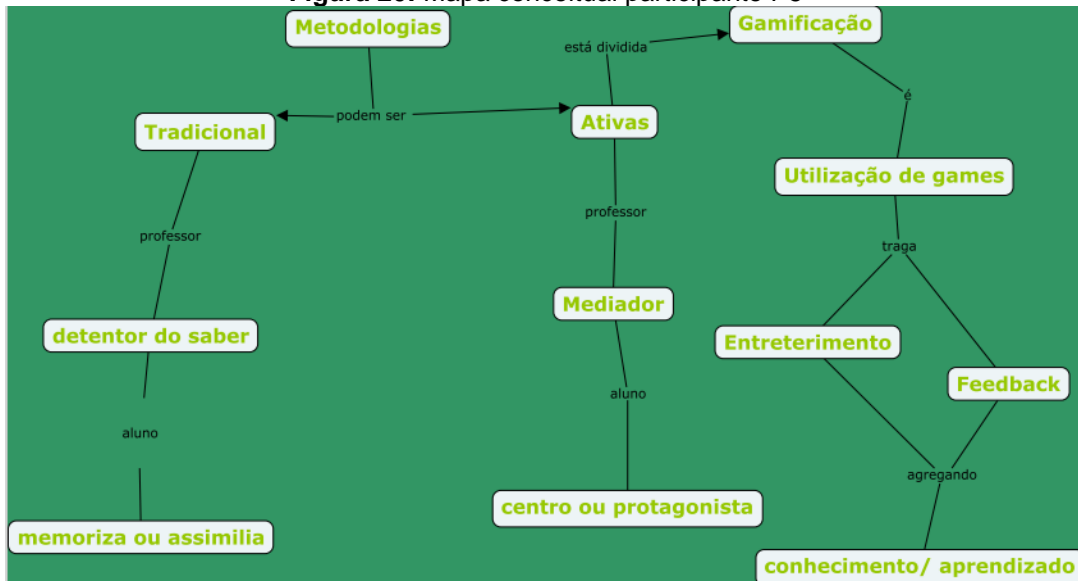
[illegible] mapa conceitual participante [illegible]

Metodologias

podem ser

Tradicional

Ativas

está dividida

Gamificação

é

Utilização de games

traga

Entreterimento

Feedback

agregando

conhecimento/ aprendizado

professor

detentor do saber

aluno

memoriza ou assimilia

professor

Mediador

aluno

centro ou protagonista